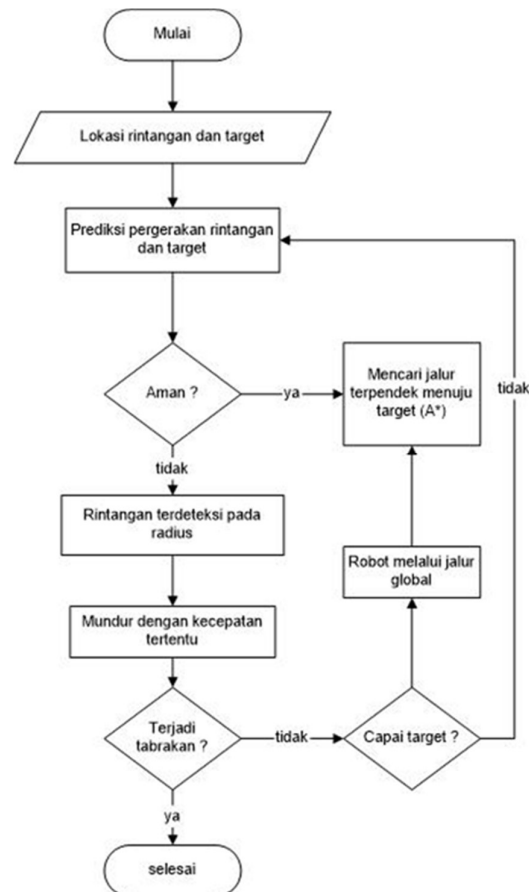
Mulai

Lokasi rintangan dan target

Prediksi pergerakan rintangan dan target

Aman ?

ya

Mencari jalur terpendek menuju target (A*)

tidak

tidak

Rintangan terdeteksi pada radius

Robot melalui jalur global

Mundur dengan kecepatan tertentu

Terjadi tabrakan ?

tidak

Capai target ?

ya

selesai